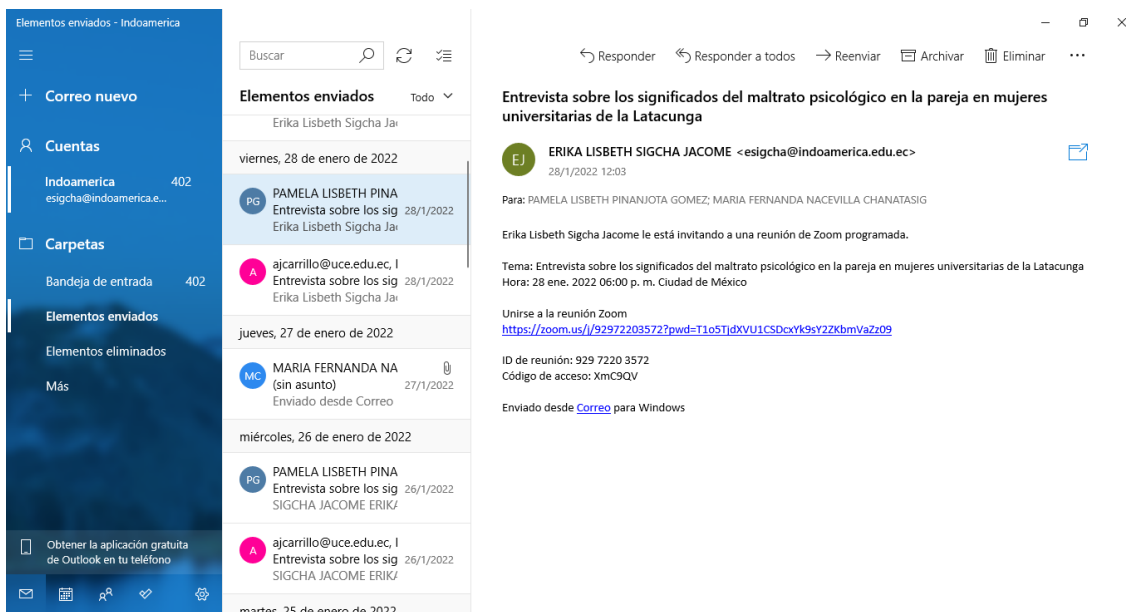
Elementos enviados - Indoamerica

Correo nuevo

Cuentas

Indoamerica 402
esigcha@indoamerica.e...

Carpetas

Bandeja de entrada 402

Elementos enviados

Elementos eliminados

Más

Obtener la aplicación gratuita de Outlook en tu teléfono

Buscar

Elementos enviados Todo

Erika Lisbeth Sigcha Ja

viernes, 28 de enero de 2022

PG PAMELA LISBETH PINA
Entrevista sobre los sig 28/1/2022
Erika Lisbeth Sigcha Ja

A ajcarrillo@uce.edu.ec, I
Entrevista sobre los sig 28/1/2022
Erika Lisbeth Sigcha Ja

jueves, 27 de enero de 2022

MC MARIA FERNANDA NA
(sin asunto) 27/1/2022
Enviado desde Correo

miércoles, 26 de enero de 2022

PG PAMELA LISBETH PINA
Entrevista sobre los sig 26/1/2022
SIGCHA JACOME ERIKA

A ajcarrillo@uce.edu.ec, I
Entrevista sobre los sig 26/1/2022
SIGCHA JACOME ERIKA

martes, 25 de enero de 2022

Responder Responder a todos Reenviar Archivar Eliminar ...

Entrevista sobre los significados del maltrato psicológico en la pareja en mujeres universitarias de la Latacunga

EJ ERIKA LISBETH SIGCHA JACOME <esigcha@indoamerica.edu.ec>
28/1/2022 12:03

Para: PAMELA LISBETH PINANJOTA GOMEZ; MARIA FERNANDA NACEVILLA CHANATASIG

Erika Lisbeth Sigcha Jacome le está invitando a una reunión de Zoom programada.

Tema: Entrevista sobre los significados del maltrato psicológico en la pareja en mujeres universitarias de la Latacunga
Hora: 28 ene. 2022 06:00 p. m. Ciudad de México

Unirse a la reunión Zoom
https://zoom.us/j/92972203572?pwd=T1o5TjdXVU1CSDcxYk9sY2ZKbmVaZz09

ID de reunión: 929 7220 3572
Código de acceso: XmC9QV

Enviado desde Correo para Windows